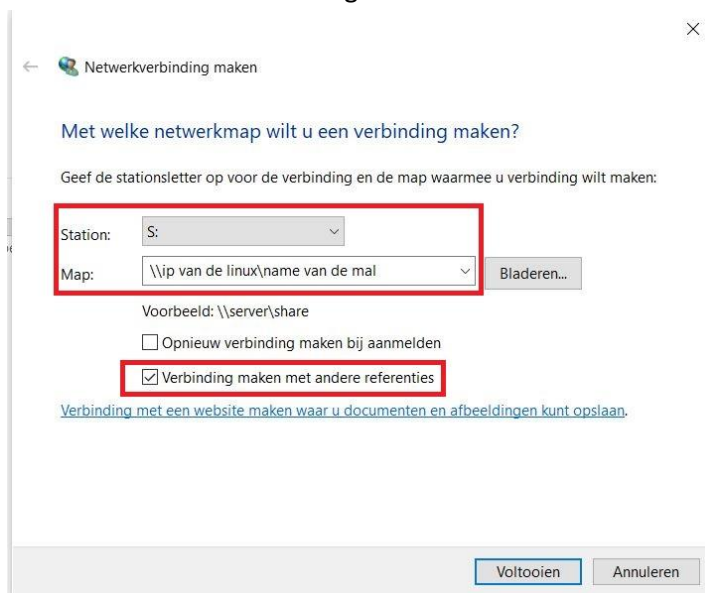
Netwerkverbinding maken

Met welke netwerkmap wilt u een verbinding maken?

Geef de stationsletter op voor de verbinding en de map waarmee u verbinding wilt maken:

Station: S:

Map: \\ip van de linux\name van de mal

Bladeren...

Voorbeeld: \\server\share

Opnieuw verbinding maken bij aanmelden

Verbinding maken met andere referenties

Verbinding met een website maken waar u documenten en afbeeldingen kunt opslaan.

Voltooien

Annuleren